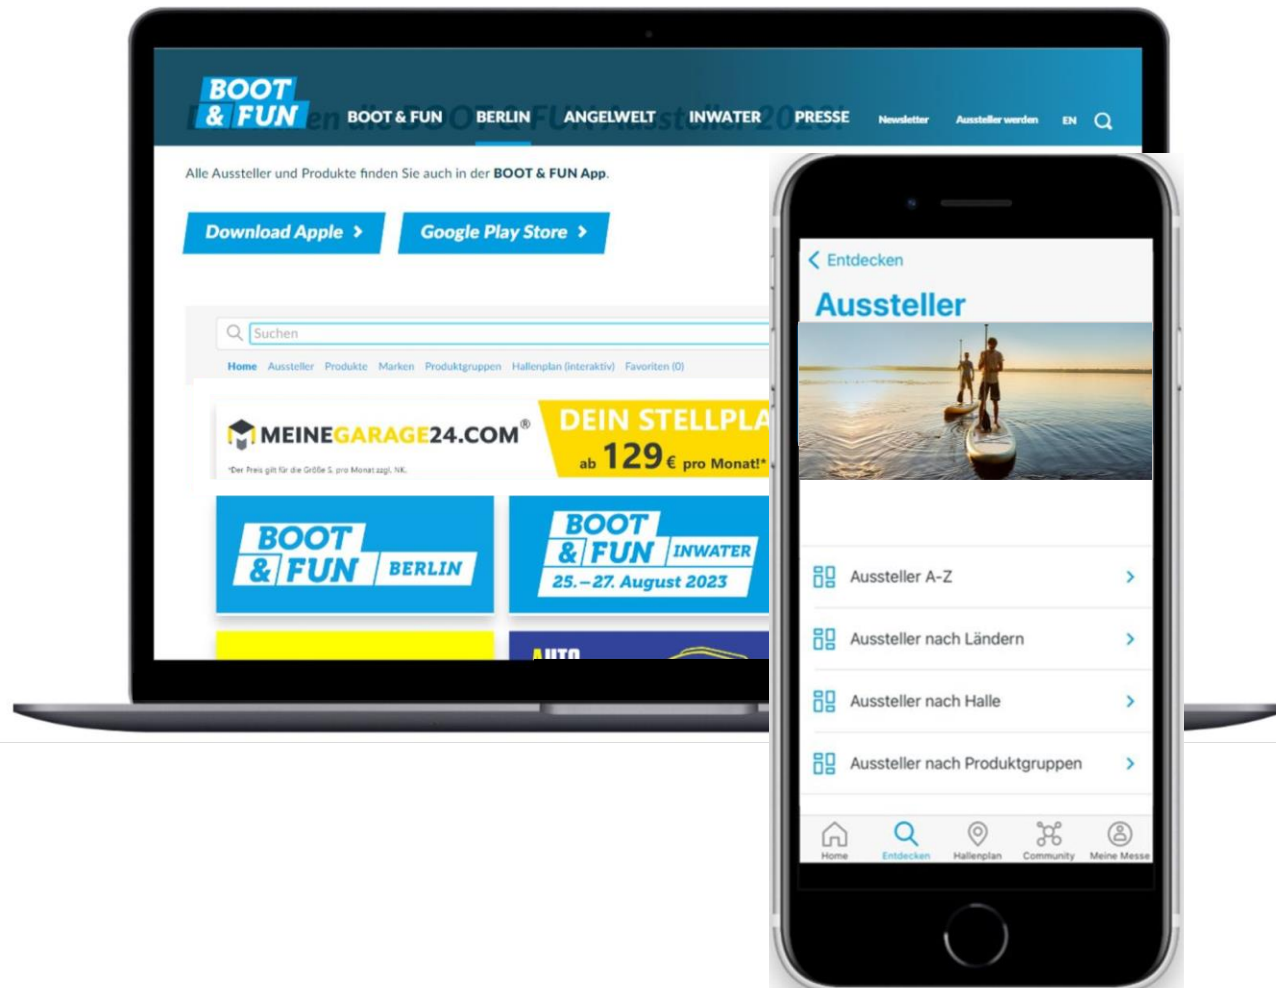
BOOT & FUN

BOOT & FUN BERLIN ANGELWELT INWATER PRESSE Newsletter Aussteller werden EN

Alle Aussteller und Produkte finden Sie auch in der BOOT & FUN App.

Download Apple › Google Play Store ›

Suchen

Home Aussteller Produkte Marken Produktgruppen Hallenplan (interaktiv) Favoriten (0)

MEINEGARAGE24.COM®
*Der Preis gilt für die Größe S, pro Monat zzgl. NK.
DEIN STELLPLA
ab 129 € pro Monat!*

BOOT & FUN BERLIN

BOOT & FUN INWATER 25.–27. August 2023

‹ Entdecken

Aussteller

Aussteller A-Z ›

Aussteller nach Ländern ›

Aussteller nach Halle ›

Aussteller nach Produktgruppen ›

Home Entdecken Hallenplan Community Meine Messe